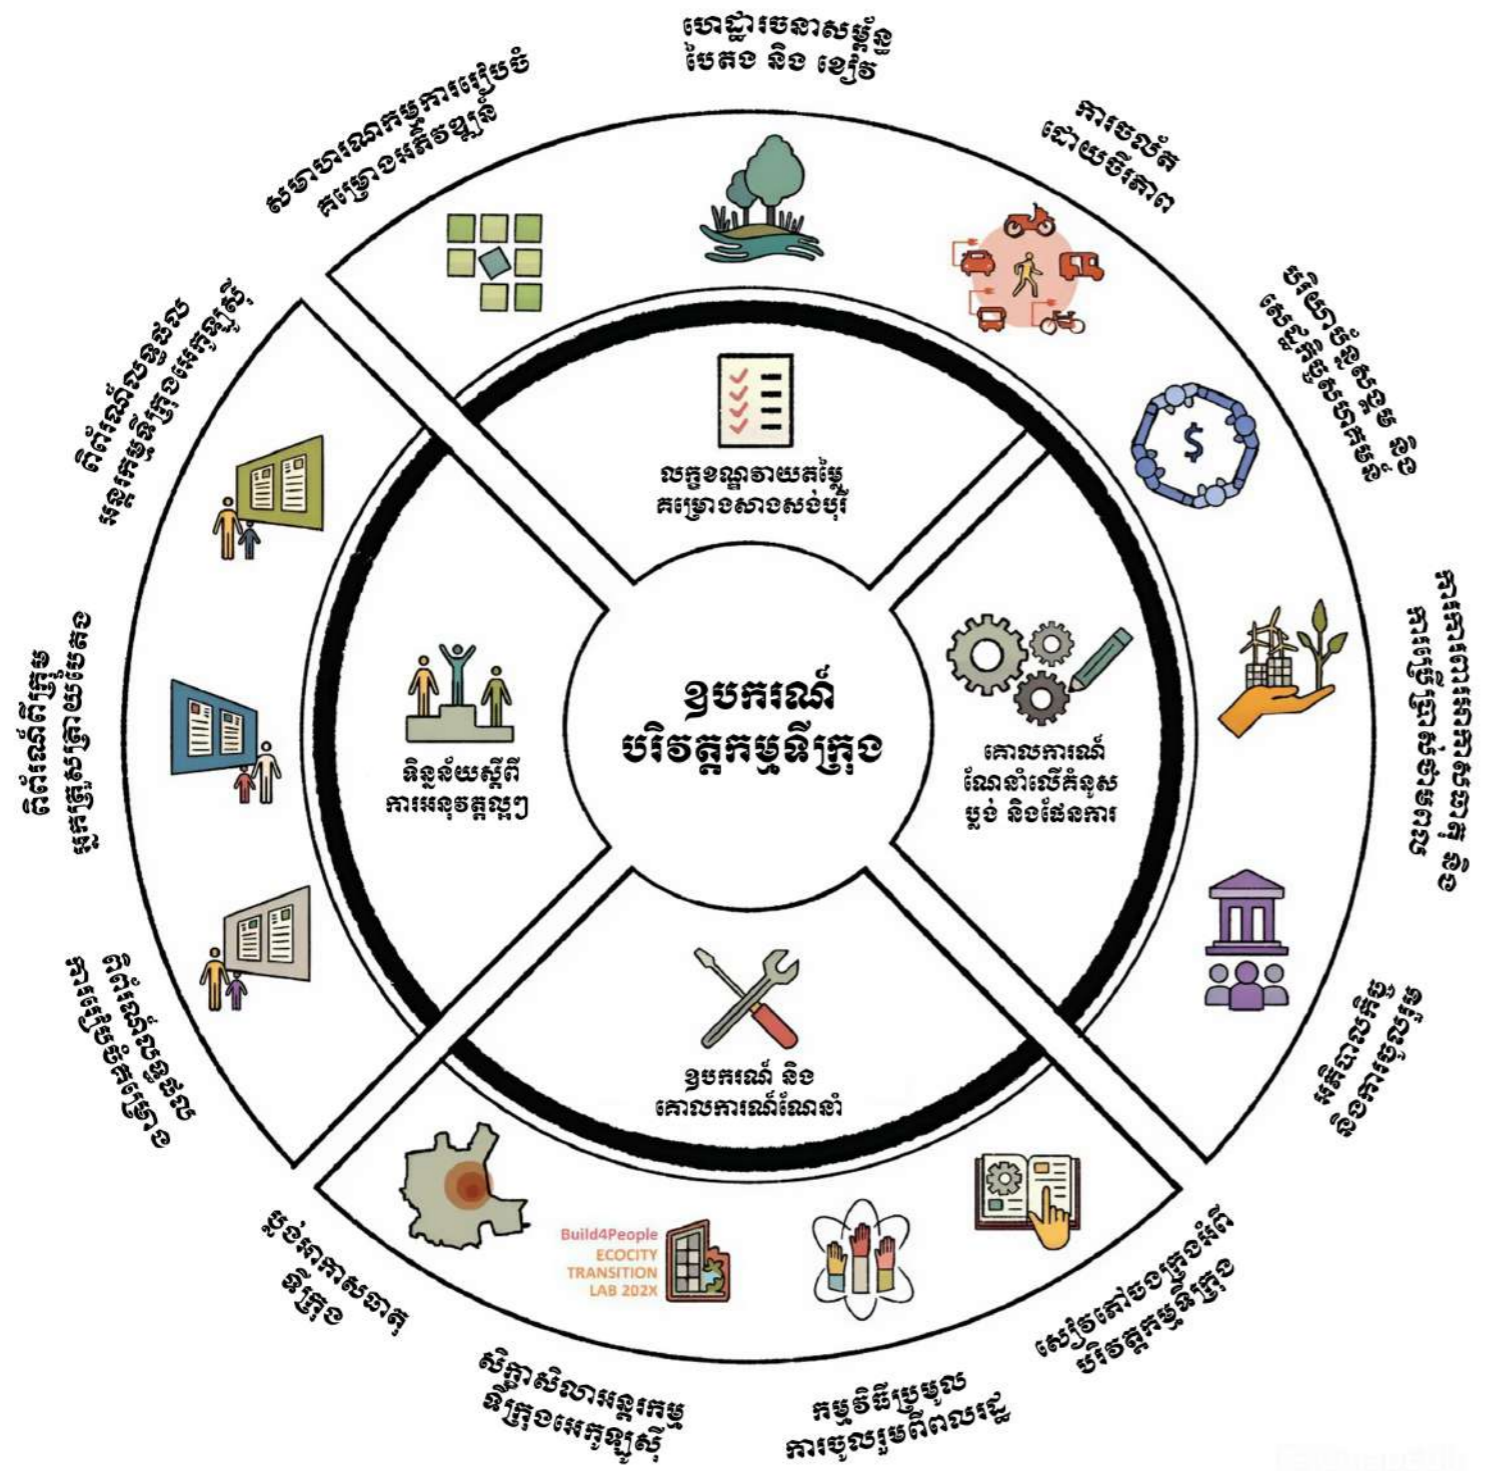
ហេដ្ឋារចនាសម្ព័ន្ធ បៃតង និង ខៀវ

ការចល័ត ដោយចីរភាព

សេដ្ឋកិច្ចចក្រាកា និង សេដ្ឋកិច្ចចែករំលែក

ការកាត់បន្ថយការប្រើប្រាស់ថាមពល និង

អភិបាលកិច្ច និងការចូលរួម

សៀវភៅចងក្រងអំពី បរិវត្តកម្មទីក្រុង

កម្មវិធីប្រមូល ការចូលរួមពីពលរដ្ឋ

សិក្ខាសិលាអន្តរកម្ម ទីក្រុងអេកូឡូស៊ី

ផែនទីអាកាសធាតុ ទីក្រុង

Build4People ECOCITY TRANSITION LAB 202X

ពិព័រណ៍ស្ដីពី ការរៀបចំផែនការទីក្រុង

ពិព័រណ៍ពីក្រុង ស្ថាបត្យកម្មក្រោយបៃតង

ពិព័រណ៍បទពិសោធន៍ អន្តរកម្មទីក្រុងអេកូឡូស៊ី

សមាហរណកម្មការរៀបចំ គម្រោងអភិវឌ្ឍន៍

លក្ខខណ្ឌវាយតម្លៃ គម្រោងសាងសង់ប៉ុរី

គោលការណ៍ ណែនាំលើកំពស់ ប្លង់ និងផែនការ

ឧបករណ៍ និង គោលការណ៍ណែនាំ

ទិន្នន័យស្ដីពី ការអនុវត្តល្អៗ

ឧបករណ៍ បរិវត្តកម្មទីក្រុង